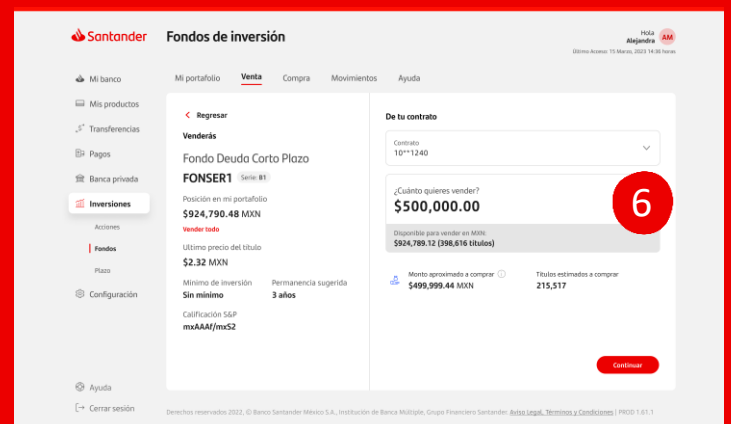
Santander Fondos de inversión

Hola Alejandra AM
Último Acceso: 15 Marzo, 2023 14:36 horas

Mi banco
Mis productos
Transferencias
Pagos
Banca privada
Inversiones
Acciones
Fondos
Plazo
Configuración

Mi portafolio Venta Compra Movimientos Ayuda

Regresar
Venderás
Fondo Deuda Corto Plazo
FONSER1 Serie: B1
Posición en mi portafolio
$924,790.48 MXN
Vender todo
Último precio del título
$2.32 MXN
Mínimo de inversión
Sin mínimo
Permanencia sugerida
3 años
Calificación S&P
mxAAAf/mxS2

De tu contrato
Contrato
10**1240
¿Cuánto quieres vender?
$500,000.00
6
Disponible para vender en MXN:
$924,789.12 (398,616 títulos)
Monto aproximado a comprar
$499,999.44 MXN
Títulos estimados a comprar
215,517
Continuar

Ayuda
Cerrar sesión

Derechos reservados 2022, © Banco Santander México S.A., Institución de Banca Múltiple, Grupo Financiero Santander. Aviso Legal, Términos y Condiciones | PROD 1.61.1